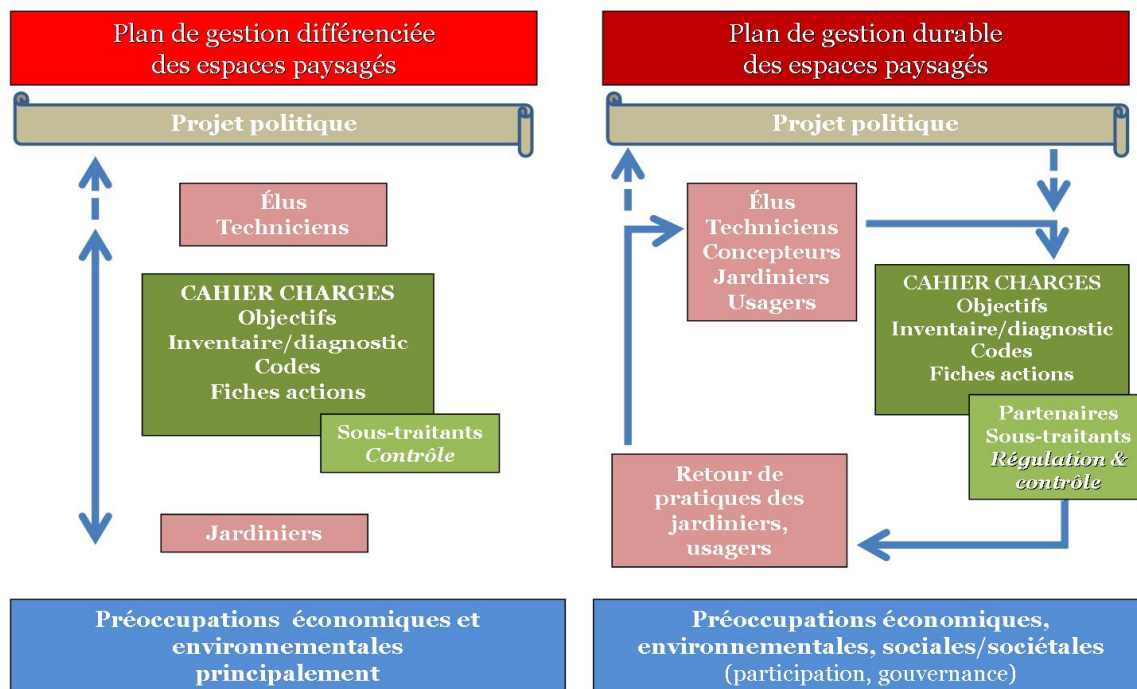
Plan de gestion différenciée des espaces paysagés

Projet politique

Élus
Techniciens

CAHIER CHARGES
Objectifs
Inventaire/diagnostic
Codes
Fiches actions

Sous-traitants
*Contrôle*

Jardiniers

Préoccupations économiques et environnementales principalement

Plan de gestion durable des espaces paysagés

Projet politique

Élus
Techniciens
Concepteurs
Jardiniers
Usagers

CAHIER CHARGES
Objectifs
Inventaire/diagnostic
Codes
Fiches actions

Partenaires
Sous-traitants
*Régulation & contrôle*

Retour de pratiques des jardiniers, usagers

Préoccupations économiques, environnementales, sociales/sociétales (participation, gouvernance)